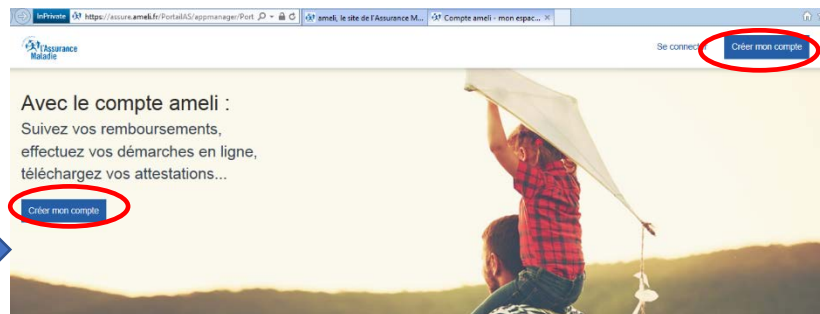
InPrivate https://assure.ameli.fr/PortailAS/appmanager/Port

ameli, le site de l'Assurance M...

Compte ameli - mon espac...

l'Assurance Maladie

Se connecter

Créer mon compte

Avec le compte ameli :

Suivez vos remboursements, effectuez vos démarches en ligne, téléchargez vos attestations...

Créer mon compte